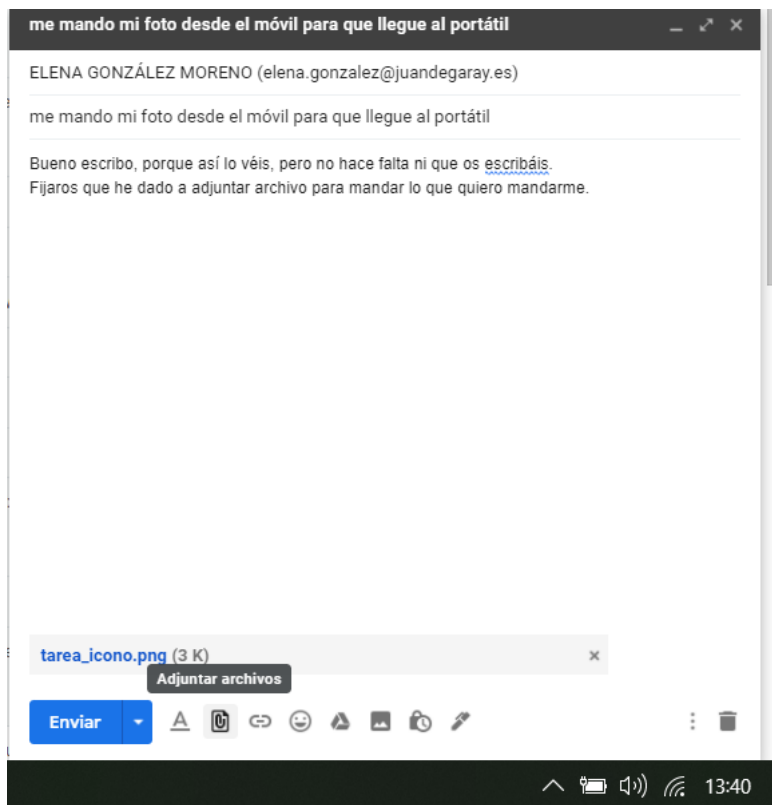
me mando mi foto desde el móvil para que llegue al portátil

ELENA GONZÁLEZ MORENO (elena.gonzalez@juandegaray.es)

me mando mi foto desde el móvil para que llegue al portátil

Bueno escribo, porque así lo véis, pero no hace falta ni que os escribáis.
Fijaros que he dado a adjuntar archivo para mandar lo que quiero mandarme.

tarea_icono.png (3 K) ×

Adjuntar archivos

Enviar

13:40